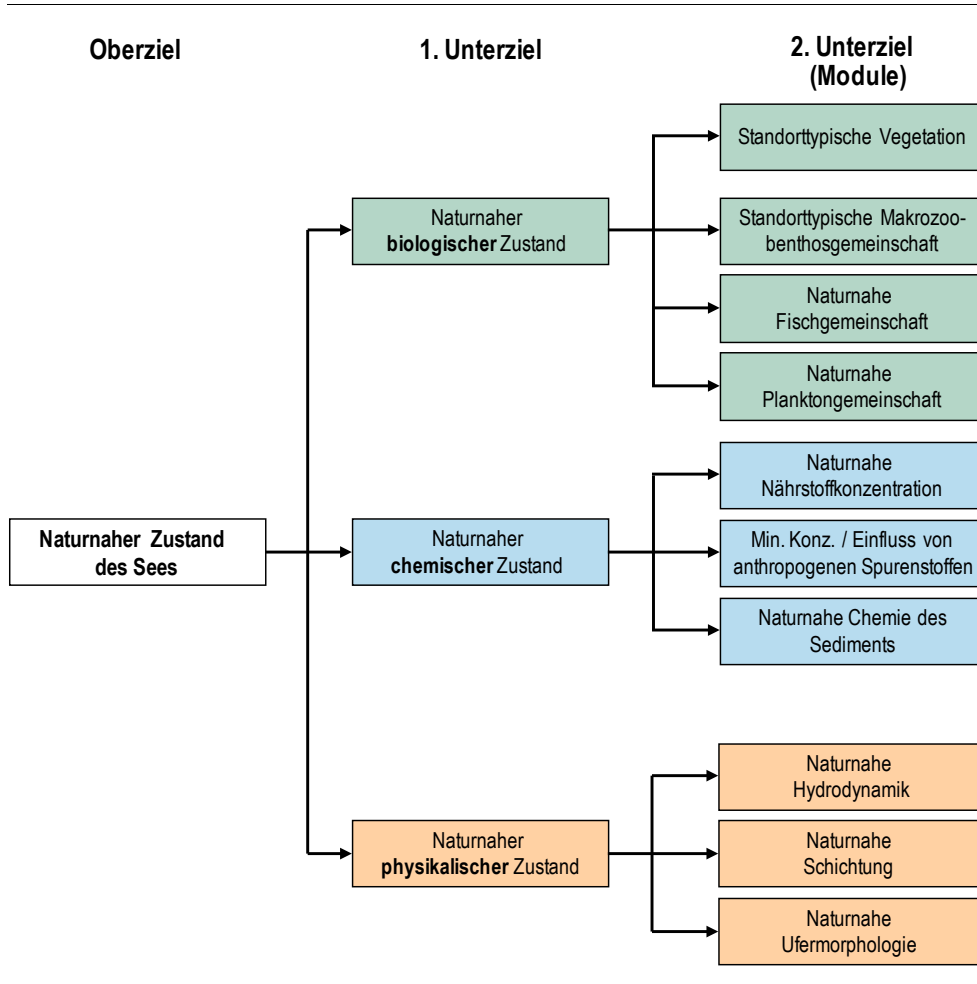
Oberziel

1. Unterziel

2. Unterziel (Module)

Standorttypische Vegetation

Naturnaher biologischer Zustand

Standorttypische Makrozoobenthosgemeinschaft

Naturnahe Fischgemeinschaft

Naturnahe Planktongemeinschaft

Naturnahe Nährstoffkonzentration

Naturnaher Zustand des Sees

Naturnaher chemischer Zustand

Min. Konz. / Einfluss von anthropogenen Spurenstoffen

Naturnahe Chemie des Sediments

Naturnahe Hydrodynamik

Naturnaher physikalischer Zustand

Naturnahe Schichtung

Naturnahe Ufermorphologie